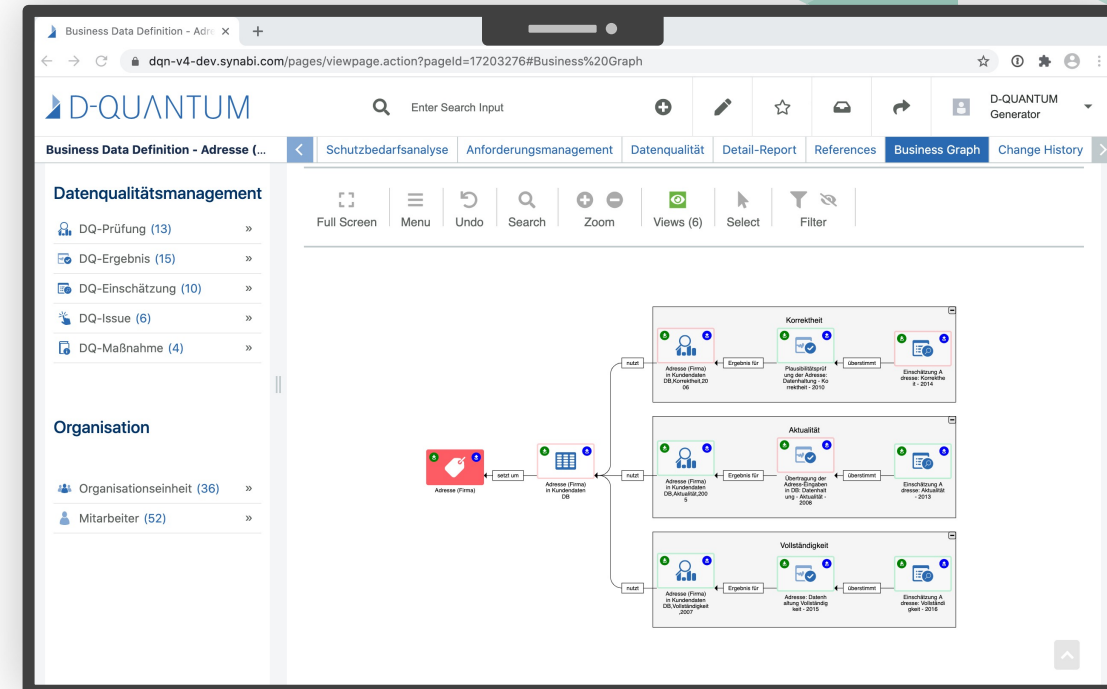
Business Data Definition - Adre ×

dqn-v4-dev.synabi.com/pages/viewpage.action?pageId=17203276#Business%20Graph

D-QUANTUM

Enter Search Input

D-QUANTUM Generator

Business Data Definition - Adresse (...

Schutzbedarfsanalyse | Anforderungsmanagement | Datenqualität | Detail-Report | References | Business Graph | Change History

Datenqualitätsmanagement

DQ-Prüfung (13) »
DQ-Ergebnis (15) »
DQ-Einschätzung (10) »
DQ-Issue (6) »
DQ-Maßnahme (4) »

Organisation

Organisationseinheit (36) »
Mitarbeiter (52) »

Full Screen | Menu | Undo | Search | Zoom | Views (6) | Select | Filter

Korrektheit

Adresse (Firma) in Kundendaten DB,Korrektheit,2006
Ergebnis für
Plausibilitätsprüfung der Adresse: Datenhaltung - Korrektheit - 2010
überstimmt
Einschätzung Adresse: Korrektheit - 2014

Aktualität

Adresse (Firma) in Kundendaten DB,Aktualität,2005
Ergebnis für
Übertragung der Adress-Eingaben in DB: Datenhaltung - Aktualität - 2008
überstimmt
Einschätzung Adresse: Aktualität - 2013

Vollständigkeit

Adresse (Firma) in Kundendaten DB,Vollständigkeit,2007
Ergebnis für
Adresse: Datenhaltung Vollständigkeit - 2015
überstimmt
Einschätzung Adresse: Vollständigkeit - 2016

nutzt
nutzt
nutzt

Adresse (Firma)
setzt um
Adresse (Firma) in Kundendaten DB